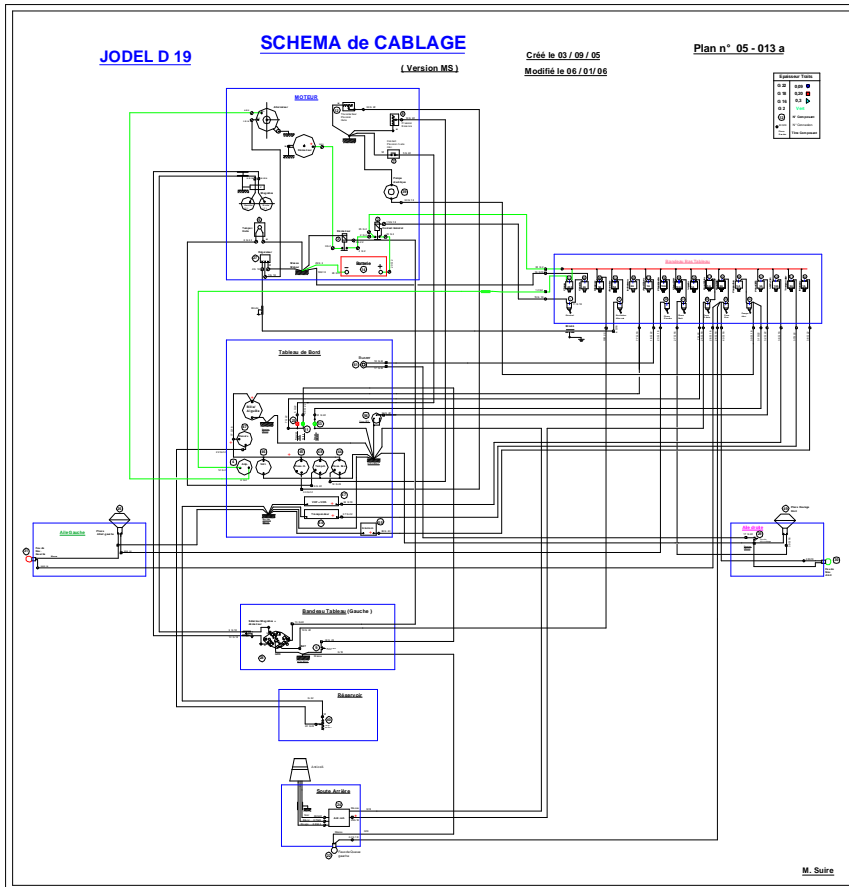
JODEL D 19

SCHEMA de CABLAGE

( Version MS )

Créé le 03 / 09 / 05

Modifié le 06 / 01 / 06

Plan n° 05 - 013 a

Epaisseur Traits

MOTEUR

Batterie

Tableau de Bord

Buzzer

Aile Gauche

Aile droite

Bandeau Tableau (Gauche )

Réservoir

Soute Arrière

M. Suire